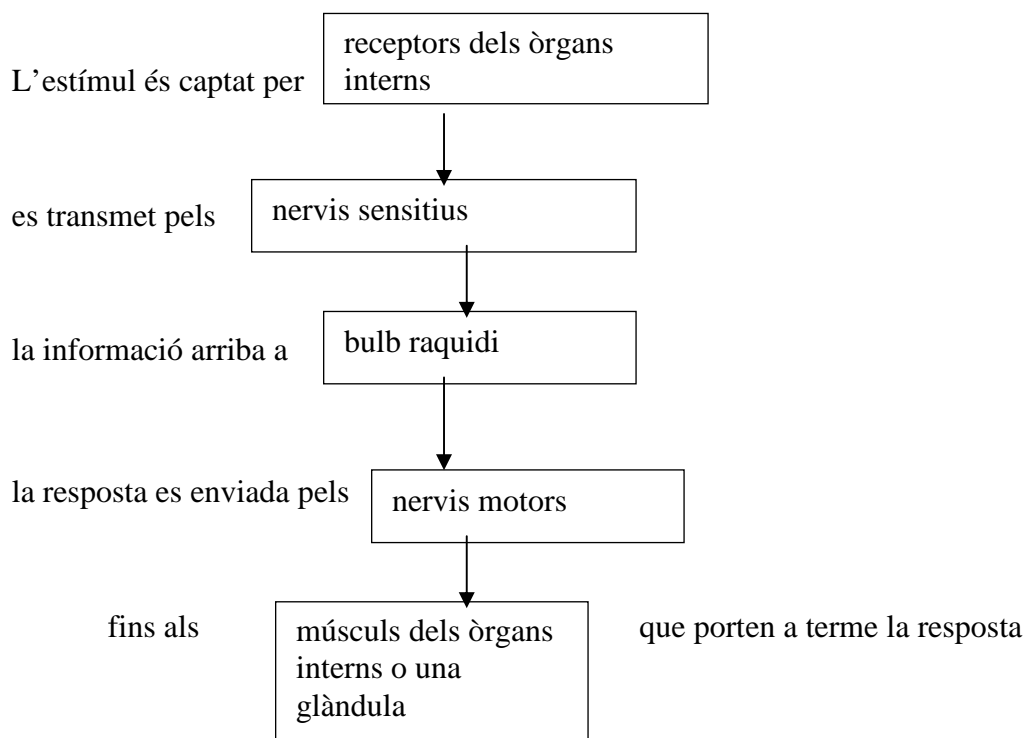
L’estímul és captat per receptors dels òrgans interns

es transmet pels nervis sensitius

la informació arriba a bulb raquidi

la resposta es enviada pels nervis motors

fins als músculs dels òrgans interns o una glàndula que porten a terme la resposta